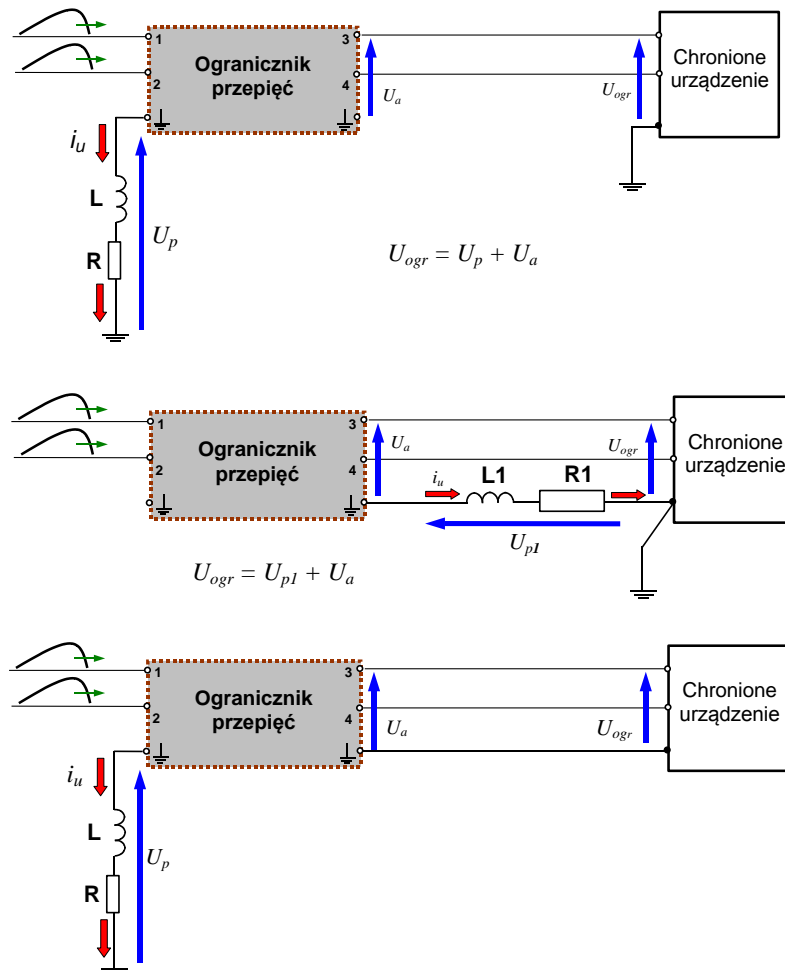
1
2
Ogranicznik przepięć
3
4
$U_a$
$U_{ogr}$
Chronione urządzenie
$i_u$
L
R
$U_p$
$U_{ogr} = U_p + U_a$

1
2
Ogranicznik przepięć
3
4
$U_a$
$U_{ogr}$
Chronione urządzenie
$i_u$
L1
R1
$U_{p1}$
$U_{ogr} = U_{p1} + U_a$

1
2
Ogranicznik przepięć
3
4
$U_a$
$U_{ogr}$
Chronione urządzenie
$i_u$
L
R
$U_p$